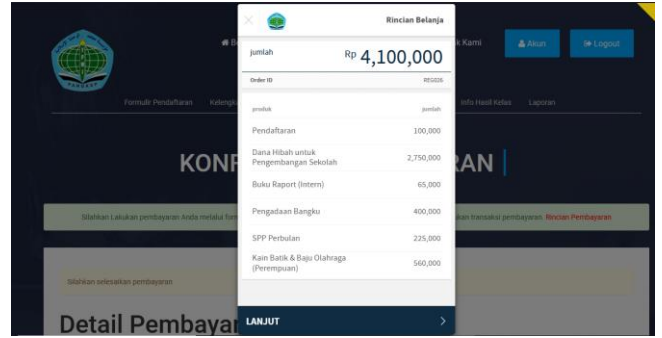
Rincian Belanja

jumlah Rp 4,100,000

Order ID REGIDS

produk jumlah

| | |
|---|---|
| Pendaftaran | 100,000 |
| Dana Hibah untuk Pengembangan Sekolah | 2,750,000 |
| Buku Raport (Intern) | 65,000 |
| Pengadaan Bangku | 400,000 |
| SPP Perbulan | 225,000 |
| Kain Batik & Baju Olahraga (Perempuan) | 560,000 |

LANJUT

Be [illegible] k Kami Akun Logout

Formulir Pendaftaran Kelengk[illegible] Info Hasil Kelas Laporan

KONF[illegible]RAN

Silahkan Lakukan pembayaran Anda melalui form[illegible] kan transaksi pembayaran. Rincian Pembayaran

Silahkan selesaikan pembayaran

Detail Pembaya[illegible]